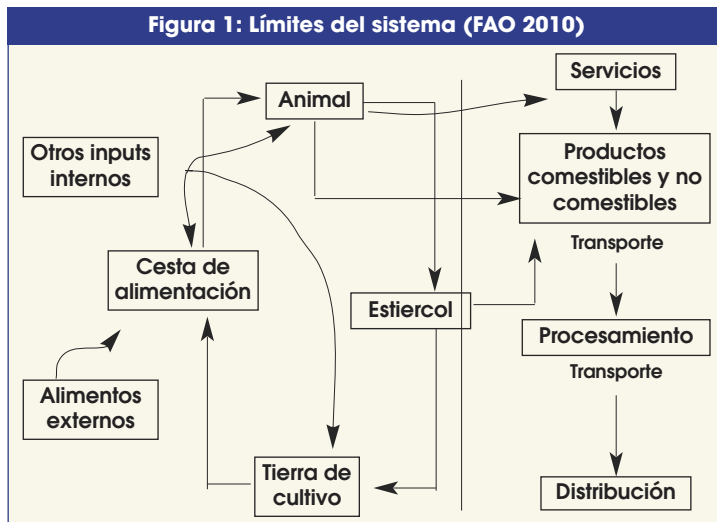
Figura 1: Límites del sistema (FAO 2010)

Animal

Servicios

Otros inputs internos

Productos comestibles y no comestibles

Transporte

Cesta de alimentación

Estiercol

Procesamiento

Transporte

Alimentos externos

Tierra de cultivo

Distribución